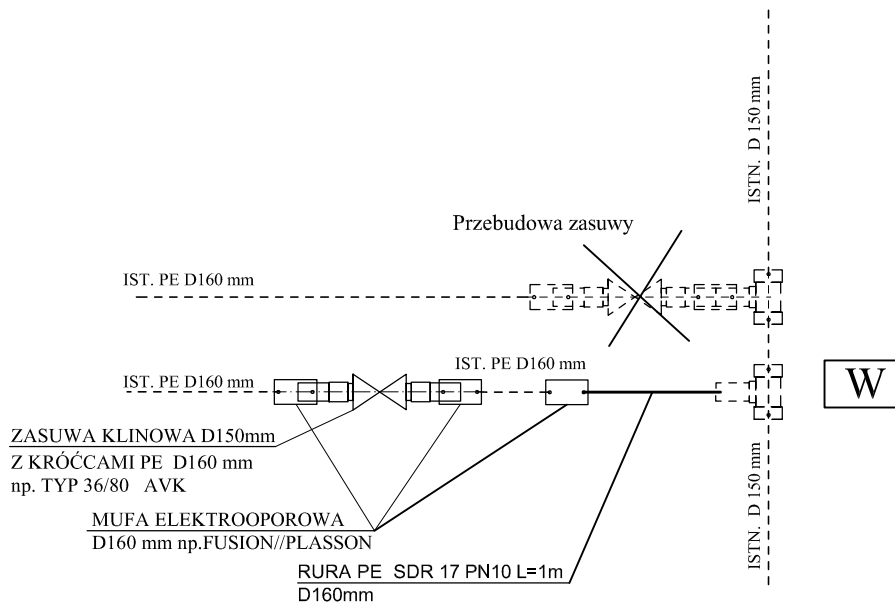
ISTN. D 150 mm

Przebudowa zasuwy

IST. PE D160 mm

IST. PE D160 mm

IST. PE D160 mm

W

ZASUWA KLINOWA D150mm
Z KRÓĆCAMI PE D160 mm
np. TYP 36/80 AVK

ISTN. D 150 mm

MUFA ELEKTROOPOROWA
D160 mm np.FUSION//PLASSON

RURA PE SDR 17 PN10 L=1m
D160mm